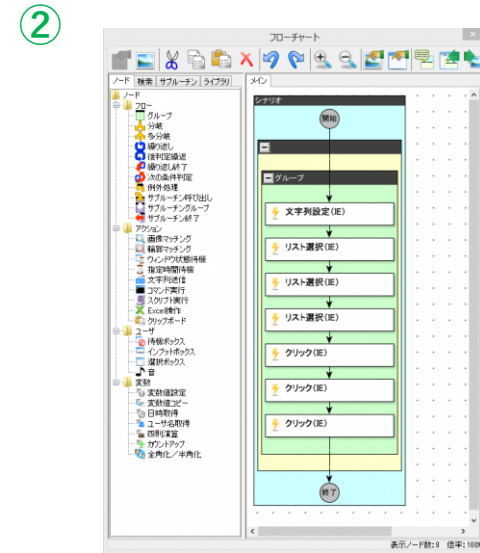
②

フローチャート

ノード | 検索 | サブルーチン | ライブラリ

メイン

ノード
フロー
グループ
分岐
多分岐
繰り返し
後判定繰返
繰り返し終了
次の条件判定
例外処理
サブルーチン呼び出し
サブルーチングループ
サブルーチン終了
アクション
画像マッチング
精確マッチング
ウィンドウ状態待機
指定時間待機
文字列送信
コマンド実行
スクリプト実行
Excel操作
クリップボード
ユーザ
待機ボックス
インプットボックス
選択ボックス
音
変数
変数値設定
変数値コピー
日時取得
ユーザ名取得
四則演算
カウントアップ
全角化／半角化

シナリオ
開始
グループ
文字列設定(IE)
リスト選択(IE)
リスト選択(IE)
リスト選択(IE)
クリック(IE)
クリック(IE)
クリック(IE)
終了

表示ノード数:8 倍率:100